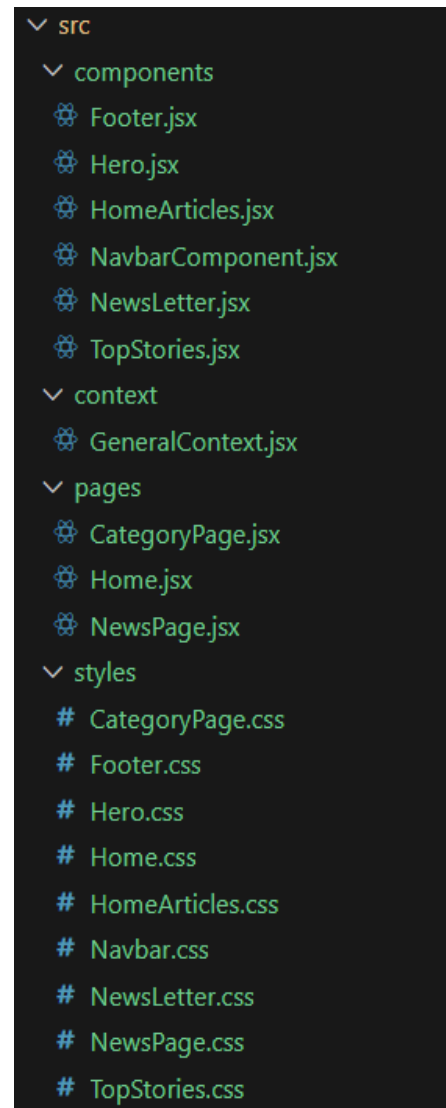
src
components
Footer.jsx
Hero.jsx
HomeArticles.jsx
NavbarComponent.jsx
NewsLetter.jsx
TopStories.jsx
context
GeneralContext.jsx
pages
CategoryPage.jsx
Home.jsx
NewsPage.jsx
styles
# CategoryPage.css
# Footer.css
# Hero.css
# Home.css
# HomeArticles.css
# Navbar.css
# NewsLetter.css
# NewsPage.css
# TopStories.css